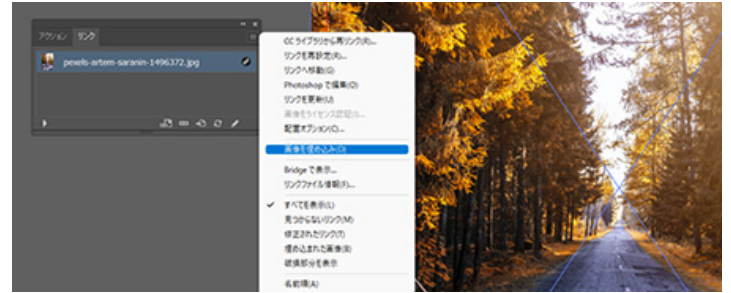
アクション リンク

pexels-artem-saranin-1496372.jpg

CC ライブラリから再リンク(R)...
リンクを再設定(R)...
リンクへ移動(G)
Photoshop で編集(O)
リンクを更新(U)
画像をライセンス認証(L)...
配置オプション(O)...
画像を埋め込み(O)
Bridge で表示...
リンクファイル情報(F)...
すべてを表示(L)
見つからないリンク(M)
修正されたリンク(T)
埋め込まれた画像(B)
破損部分を表示
名前順(A)